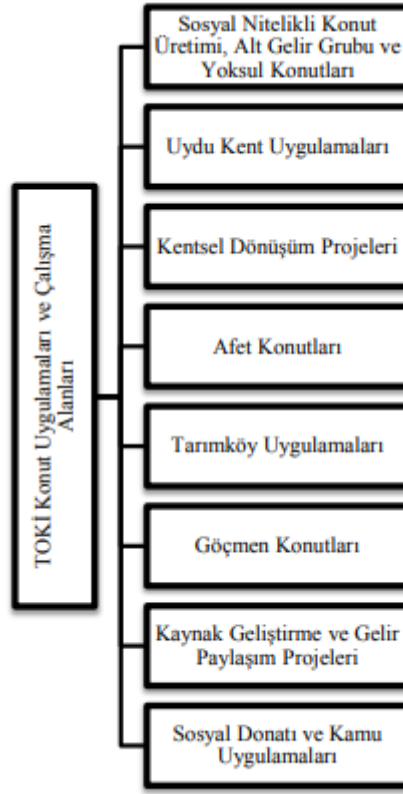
TOKİ Konut Uygulamaları ve Çalışma Alanları

Sosyal Nitelikli Konut Üretimi, Alt Gelir Grubu ve Yoksul Konutları

Uydu Kent Uygulamaları

Kentsel Dönüşüm Projeleri

Afet Konutları

Tarımköy Uygulamaları

Göçmen Konutları

Kaynak Geliştirme ve Gelir Paylaşım Projeleri

Sosyal Donatı ve Kamu Uygulamaları